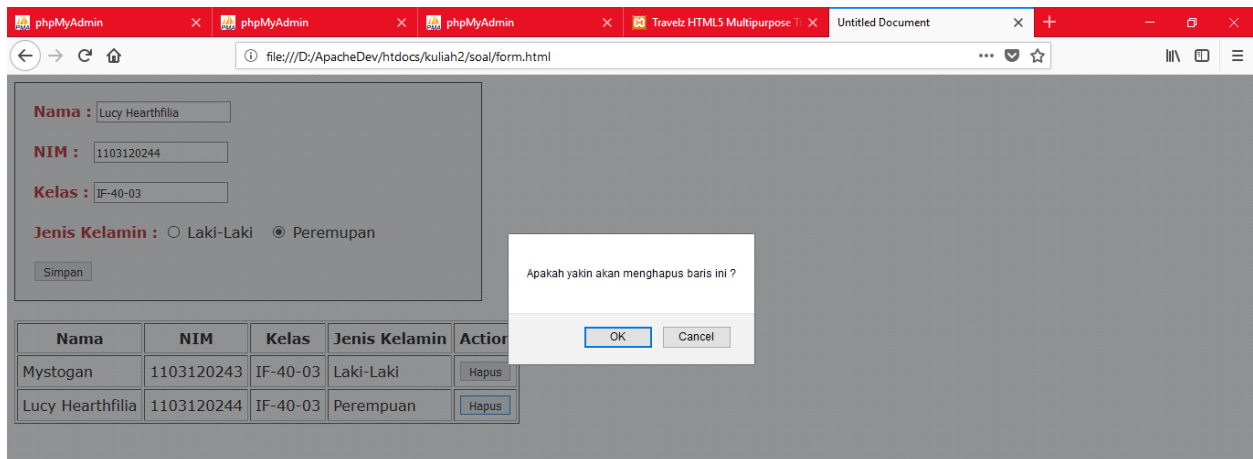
phpMyAdmin
phpMyAdmin
phpMyAdmin
Travelz HTML5 Multipurpose T
Untitled Document

file:///D:/ApacheDev/htdocs/kuliah2/soal/form.html

Nama : Lucy Hearthfilia

NIM : 1103120244

Kelas : IF-40-03

Jenis Kelamin : Laki-Laki Peremupan

Simpan

| Nama | NIM | Kelas | Jenis Kelamin | Actio |
|---|---|---|---|---|
| Mystogan | 1103120243 | IF-40-03 | Laki-Laki | Hapus |
| Lucy Hearthfilia | 1103120244 | IF-40-03 | Perempuan | Hapus |

Apakah yakin akan menghapus baris ini ?

OK Cancel